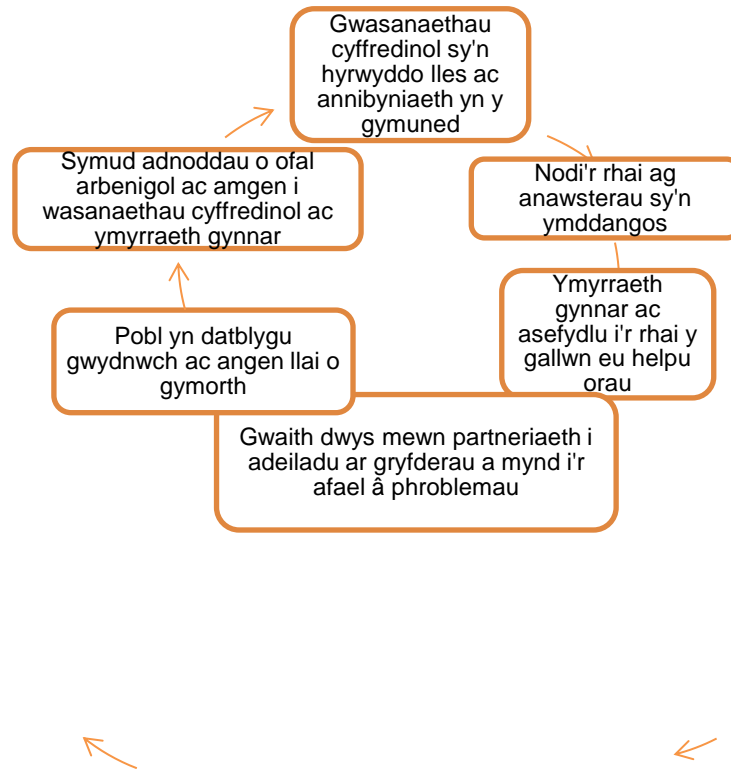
Gwasanaethau cyffredinol sy'n hyrwyddo lles ac annibyniaeth yn y gymuned

Nodi'r rhai ag anawsterau sy'n ymddangos

Ymyrraeth gynnar ac asefydlu i'r rhai y gallwn eu helpu orau

Gwaith dwys mewn partneriaeth i adeiladu ar gryfderau a mynd i'r afael â phroblemau

Pobl yn datblygu gwydnwch ac angen llai o gymorth

Symud adnoddau o ofal arbenigol ac amgen i wasanaethau cyffredinol ac ymyrraeth gynnar